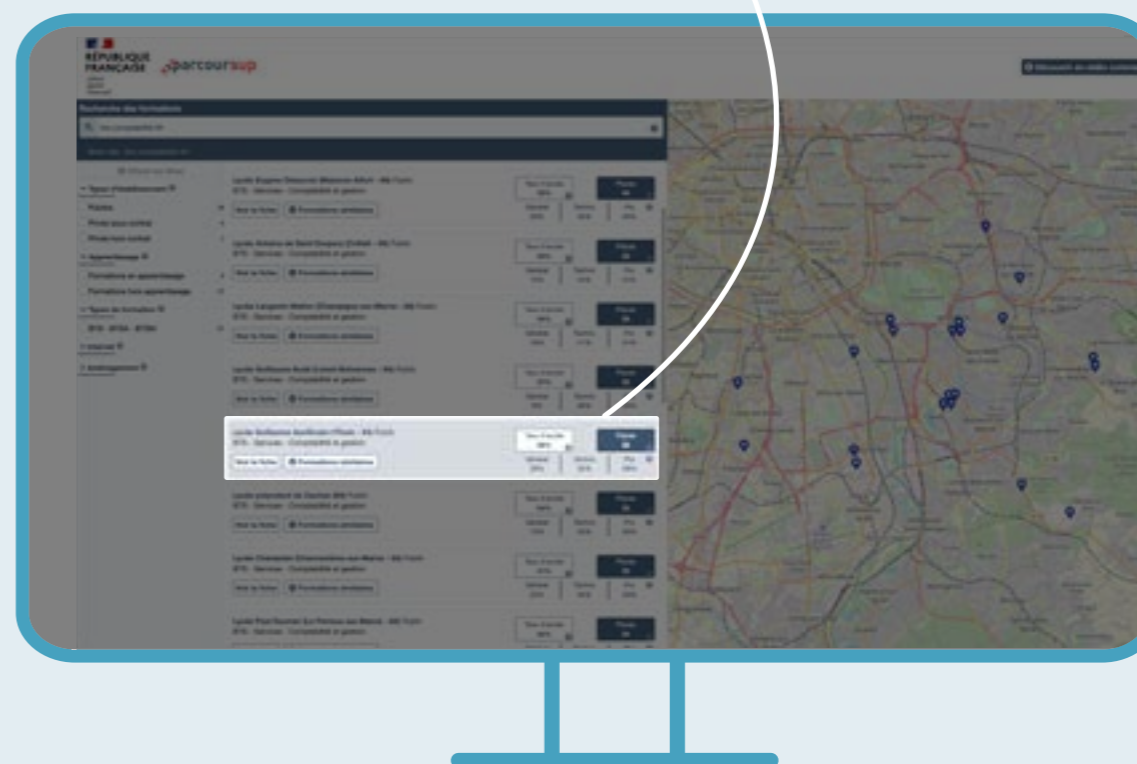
RÉPUBLIQUE FRANÇAISE parcoursup

Recherche des formations

Type d'établissement

Apprentissage

Formations en apprentissage

Formations hors apprentissage

Types de formation

Internat

Aménagement

Voir la fiche

Formations similaires

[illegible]